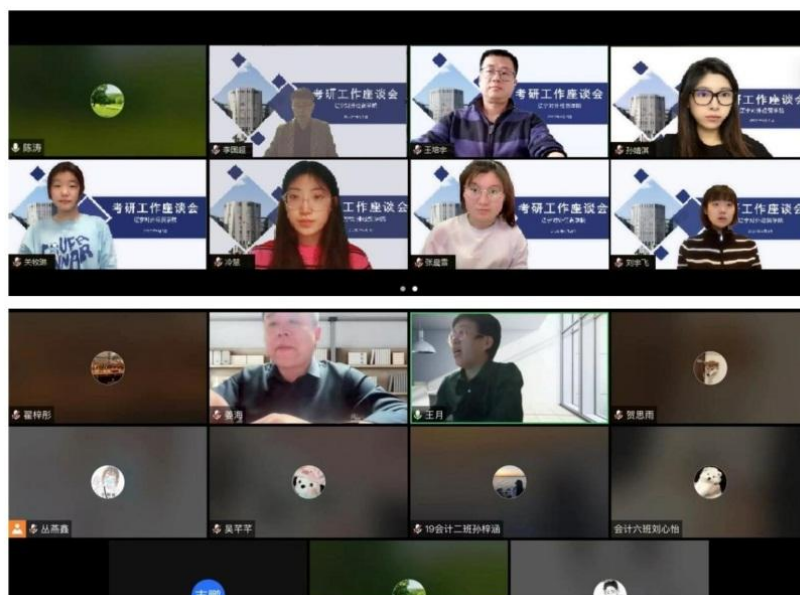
陈涛

考研工作座谈会
辽宁对外经贸学院
李国超

考研工作座谈会
辽宁对外经贸学院
王啸宇

考研工作座谈会
辽宁对外经贸学院
孙婧淇

考研工作座谈会
辽宁对外经贸学院
关牧歌

考研工作座谈会
辽宁对外经贸学院
冷慧

考研工作座谈会
辽宁对外经贸学院
张晨露

考研工作座谈会
辽宁对外经贸学院
刘宇飞

翟梓彤
姜涛
王月
贺思雨
丛燕鑫
吴芊芊
19会计二班孙梓涵
会计六班刘心怡